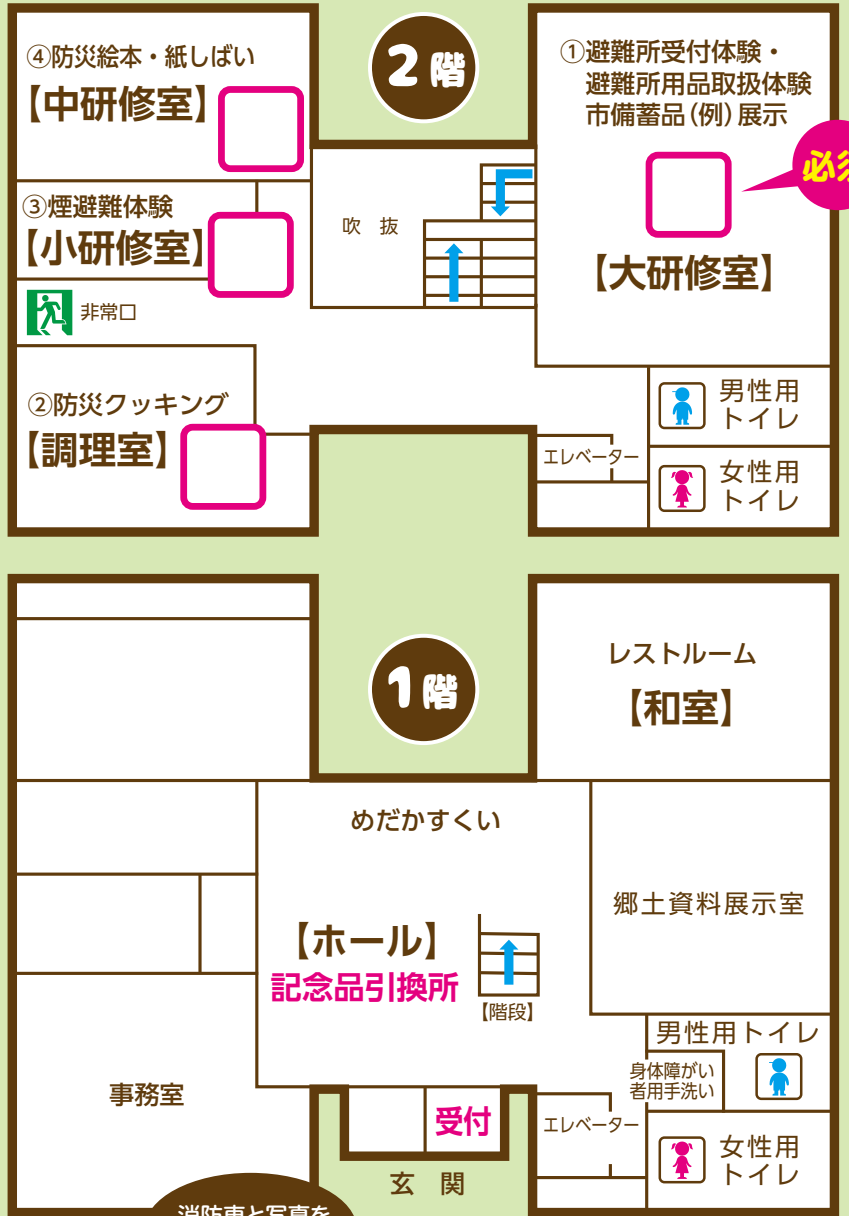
2階

④防災絵本・紙しばい
【中研修室】

①避難所受付体験・
避難所用品取扱体験
市備蓄品（例）展示

必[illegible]

③煙避難体験
【小研修室】

吹 抜

【大研修室】

非常口

②防災クッキング
【調理室】

男性用
トイレ

エレベーター

女性用
トイレ

1階

レストルーム
【和室】

めだかすくい

郷土資料展示室

【ホール】
記念品引換所

【階段】

男性用トイレ

身体障がい
者用手洗い

事務室

受付

エレベーター

女性用
トイレ

玄 関

消防車と写真を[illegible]